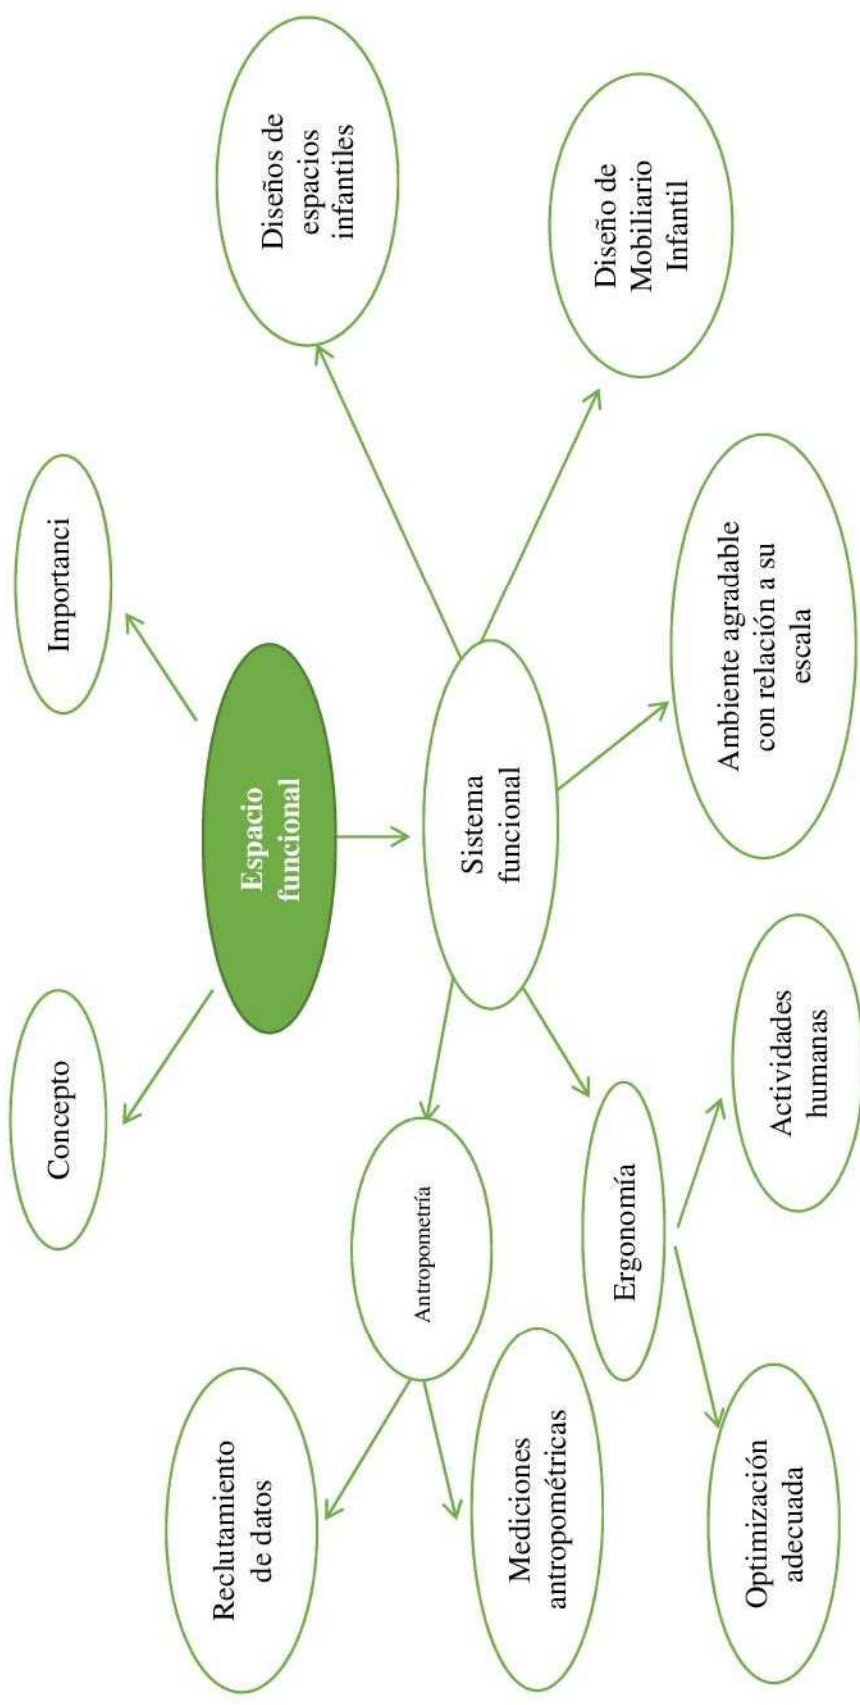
Espacio funcional

Concepto

Importanci

Sistema funcional

Diseños de espacios infantiles

Diseño de Mobiliario Infantil

Ambiente agradable con relación a su escala

Antropometría

Reclutamiento de datos

Mediciones antropométricas

Ergonomía

Actividades humanas

Optimización adecuada